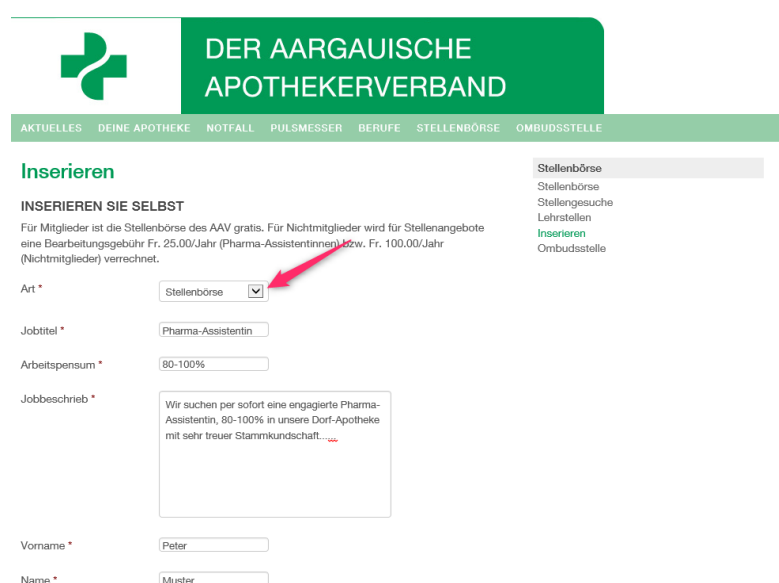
DER AARGAUISCHE APOTHEKERVERBAND

AKTUELLES DEINE APOTHEKE NOTFALL PULSMESSER BERUFE STELLENBÖRSE OMBUDSSTELLE

Inserieren

INSERIEREN SIE SELBST

Für Mitglieder ist die Stellenbörse des AAV gratis. Für Nichtmitglieder wird für Stellenangebote eine Bearbeitungsgebühr Fr. 25.00/Jahr (Pharma-Assistentinnen) bzw. Fr. 100.00/Jahr (Nichtmitglieder) verrechnet.

Art * Stellenbörse

Jobtitel * Pharma-Assistentin

Arbeitspensum * 80-100%

Jobbeschrieb * Wir suchen per sofort eine engagierte Pharma-Assistentin, 80-100% in unsere Dorf-Apotheke mit sehr treuer Stammkundschaft.....

Vorname * Peter

Name * Muster

Stellenbörse
Stellenbörse
Stellengesuche
Lehrstellen
Inserieren
Ombudsstelle